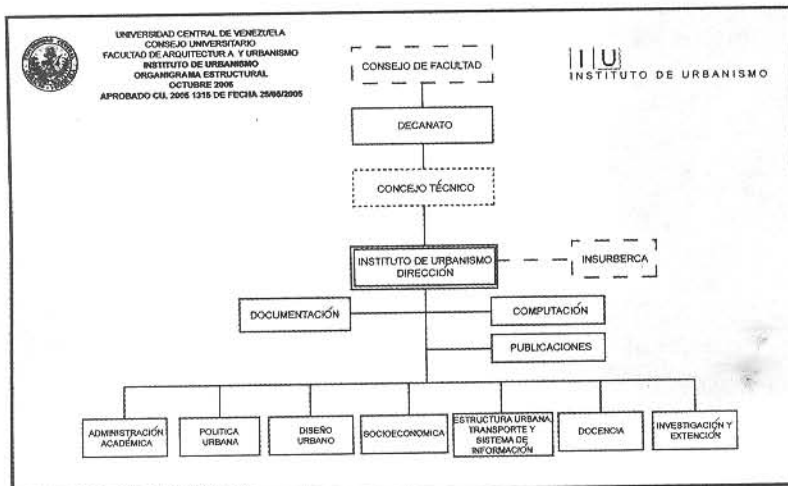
UNIVERSIDAD CENTRAL DE VENEZUELA
CONSEJO UNIVERSITARIO
FACULTAD DE ARQUITECTUR A Y URBANISMO
INSTITUTO DE URBANISMO
ORGANIGRAMA ESTRUCTURAL
OCTUBRE 2005
APROBADO CU. 2005 1315 DE FECHA 25/05/2005

IIU
INSTITUTO DE URBANISMO

CONSEJO DE FACULTAD

DECANATO

CONCEJO TÉCNICO

INSTITUTO DE URBANISMO DIRECCIÓN

INSURBERCA

DOCUMENTACIÓN

COMPUTACIÓN

PUBLICACIONES

ADMINISTRACIÓN ACADÉMICA

POLITICA URBANA

DISEÑO URBANO

SOCIOECONOMICA

ESTRUCTURA URBANA, TRANSPORTE Y SISTEMA DE INFORMACIÓN

DOCENCIA

INVESTIGACIÓN Y EXTENCIÓN